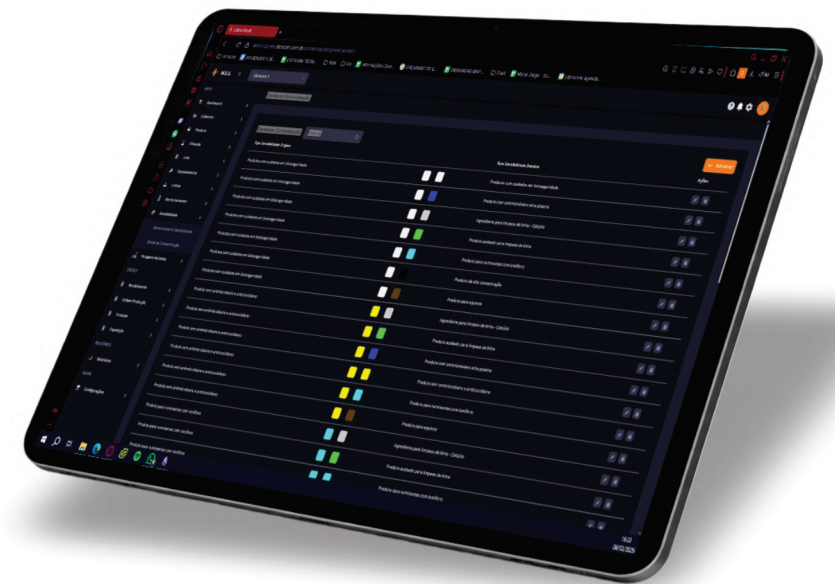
Tipo Sensibilidade Origem

Tipo Sensibilidade Destino

Adicionar

Ações

Produtos com cuidados em lavagem lisado

Produtos com cuidados em lavagem lisado

Produtos com cuidados em lavagem lisado

Produtos com cuidados em lavagem lisado

Produtos com cuidados em lavagem lisado

Produtos com cuidados em lavagem lisado

Produtos com cuidados em lavagem lisado

Produtos com antimicrobiano e antioxidante

Produtos com antimicrobiano e antioxidante

Produtos com antimicrobiano e antioxidante

Produtos com antimicrobiano e antioxidante

Produtos com antimicrobiano e antioxidante

Produtos com antimicrobiano e antioxidante

Produtos para nutrientes com biofilme

Produtos para nutrientes com biofilme

Produtos para nutrientes com biofilme

Produtos com cuidados em lavagem lisado

Produtos com antimicrobiano e ativo plasma

Ingrediente para limpeza de linha - Catálise

Produtos acabado para limpeza de linha

Produtos para nutrientes com biofilme

Produtos de alta concentração

Produtos para esporos

Ingrediente para limpeza de linha - Catálise

Produtos acabado para limpeza de linha

Produtos com antimicrobiano e ativo plasma

Produtos com antimicrobiano e antioxidante

Produtos para nutrientes com biofilme

Produtos para esporos

Ingrediente para limpeza de linha - Catálise

Produtos acabado para limpeza de linha

Produtos para nutrientes com biofilme

Dashboard

Cadastros

Produtos

Listas

Equipamentos

Linhas

Sensibilidades

Configurações

16:23
09/02/2024